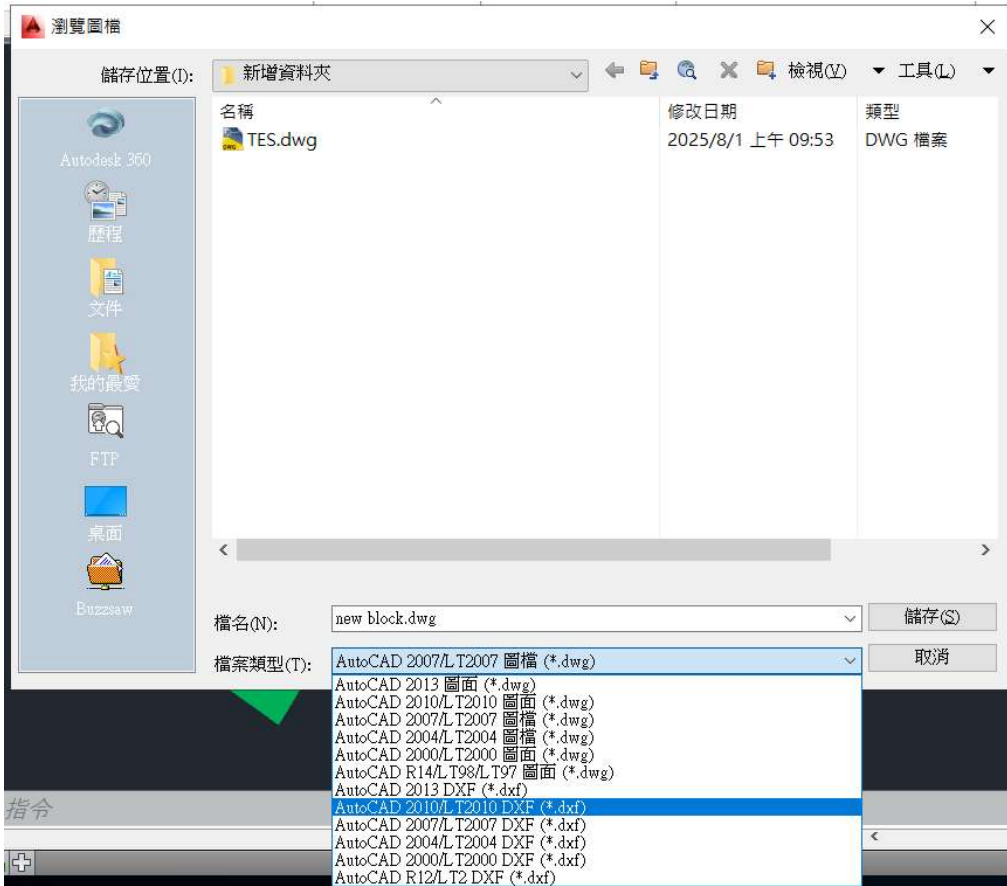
瀏覽圖檔

儲存位置(I): 新增資料夾

檢視(V) 工具(L)

Autodesk 360
歷程
文件
我的最愛
FTP
桌面
Buzzsaw

| 名稱 | 修改日期 | 類型 |
|---|---|---|
| TES.dwg | 2025/8/1 上午 09:53 | DWG 檔案 |

檔名(N): new block.dwg
儲存(S)

檔案類型(T): AutoCAD 2007/LT2007 圖檔 (*.dwg)
取消

AutoCAD 2013 圖面 (*.dwg)
AutoCAD 2010/LT2010 圖面 (*.dwg)
AutoCAD 2007/LT2007 圖檔 (*.dwg)
AutoCAD 2004/LT2004 圖檔 (*.dwg)
AutoCAD 2000/LT2000 圖面 (*.dwg)
AutoCAD R14/LT98/LT97 圖面 (*.dwg)
AutoCAD 2013 DXF (*.dxf)
AutoCAD 2010/LT2010 DXF (*.dxf)
AutoCAD 2007/LT2007 DXF (*.dxf)
AutoCAD 2004/LT2004 DXF (*.dxf)
AutoCAD 2000/LT2000 DXF (*.dxf)
AutoCAD R12/LT2 DXF (*.dxf)

指令